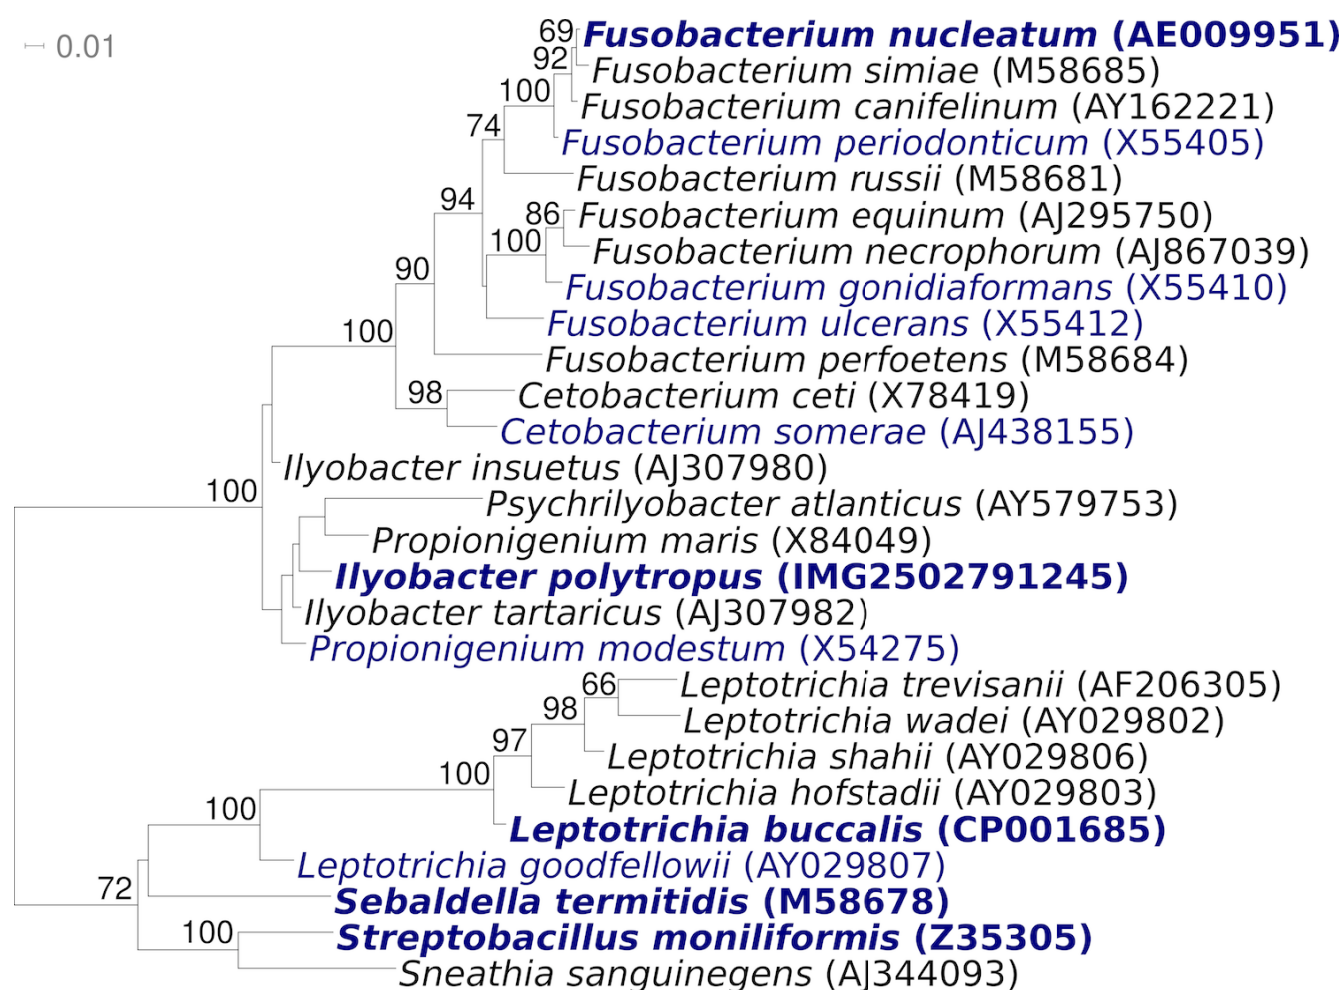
0.01

69 Fusobacterium nucleatum (AE009951)
92 Fusobacterium simiae (M58685)
100 Fusobacterium canifelinum (AY162221)
74 Fusobacterium periodonticum (X55405)
Fusobacterium russii (M58681)
94
86 Fusobacterium equinum (AJ295750)
100 Fusobacterium necrophorum (AJ867039)
90 Fusobacterium gonidiaformans (X55410)
Fusobacterium ulcerans (X55412)
100
Fusobacterium perfoetens (M58684)
98 Cetobacterium ceti (X78419)
Cetobacterium somerae (AJ438155)
Ilyobacter insuetus (AJ307980)
100
Psychrilyobacter atlanticus (AY579753)
Propionigenium maris (X84049)
Ilyobacter polytropus (IMG2502791245)
Ilyobacter tartaricus (AJ307982)
Propionigenium modestum (X54275)
66 Leptotrichia trevisanii (AF206305)
98 Leptotrichia wadei (AY029802)
97 Leptotrichia shahii (AY029806)
100 Leptotrichia hofstadii (AY029803)
100 Leptotrichia buccalis (CP001685)
Leptotrichia goodfellowii (AY029807)
72 Sebaldella termitidis (M58678)
100 Streptobacillus moniliformis (Z35305)
Sneathia sanguinegens (AJ344093)